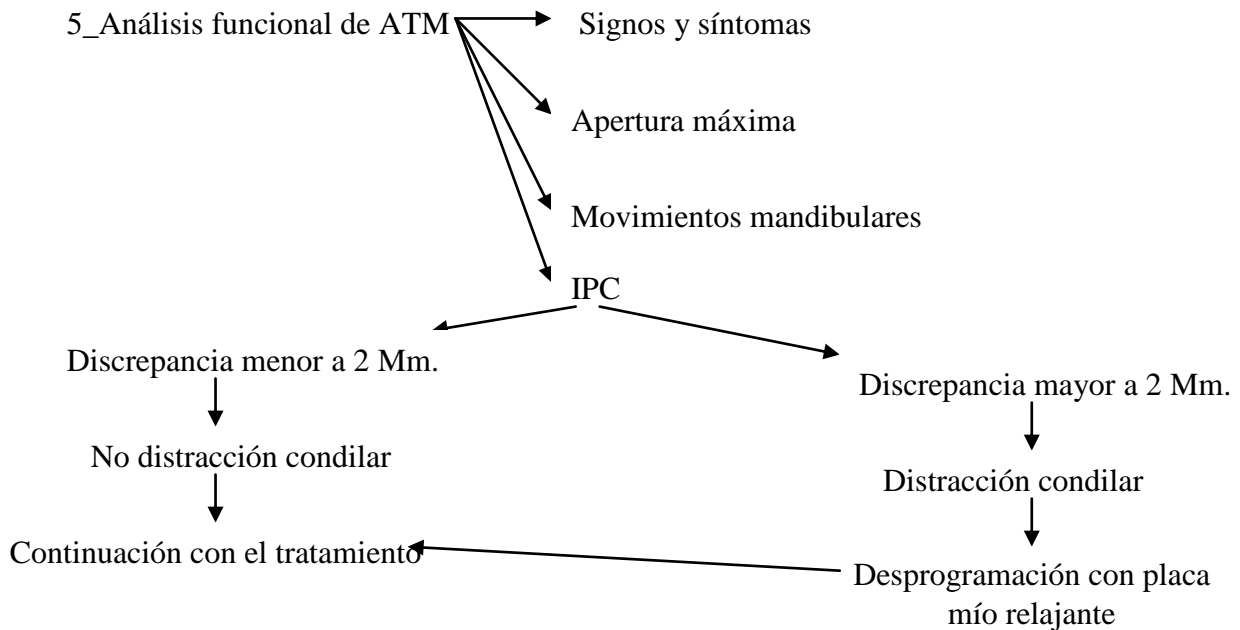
5_Análisis funcional de ATM

Signos y síntomas

Apertura máxima

Movimientos mandibulares

IPC

Discrepancia menor a 2 Mm.

No distracción condilar

Continuación con el tratamiento

Discrepancia mayor a 2 Mm.

Distracción condilar

Desprogramación con placa mío relajante